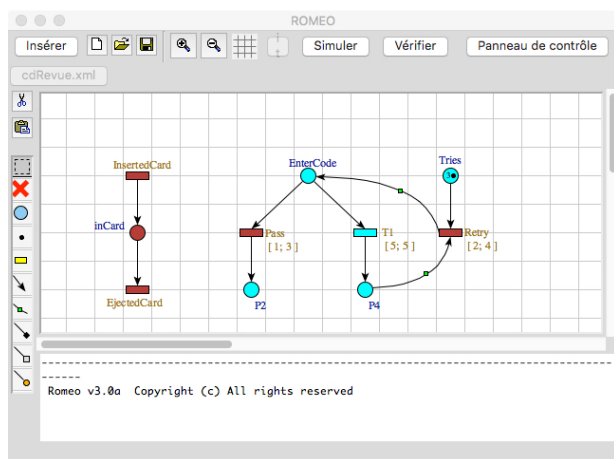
ROMEO

Insérer

Simuler

Vérifier

Panneau de contrôle

cdRevue.xml

InsertedCard

inCard

EjectedCard

EnterCode

Pass
[ 1; 3 ]

P2

T1
[ 5; 5 ]

P4

Tries

Retry
[ 2; 4 ]

------------------------------------------------------------------------
------
Romeo v3.0a  Copyright (c) All rights reserved